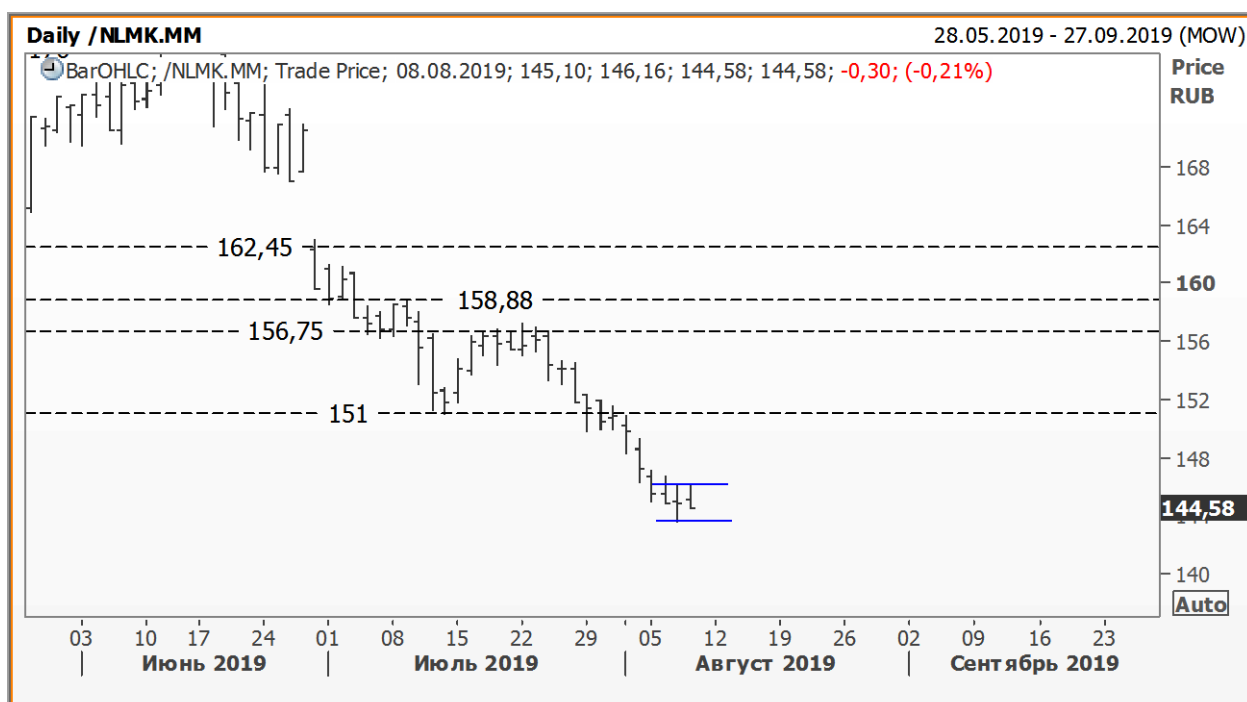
Daily /NLMK.MM

28.05.2019 - 27.09.2019 (MOW)

BarOHLC; /NLMK.MM; Trade Price; 08.08.2019; 145,10; 146,16; 144,58; 144,58; -0,30; (-0,21%)

Price
RUB

168
164
160
156
152
148
144,58
140

162,45
158,88
156,75
151

Auto

03 10 17 24 01 08 15 22 29 05 12 19 26 02 09 16 23

Июнь 2019
Июль 2019
Август 2019
Сентябрь 2019